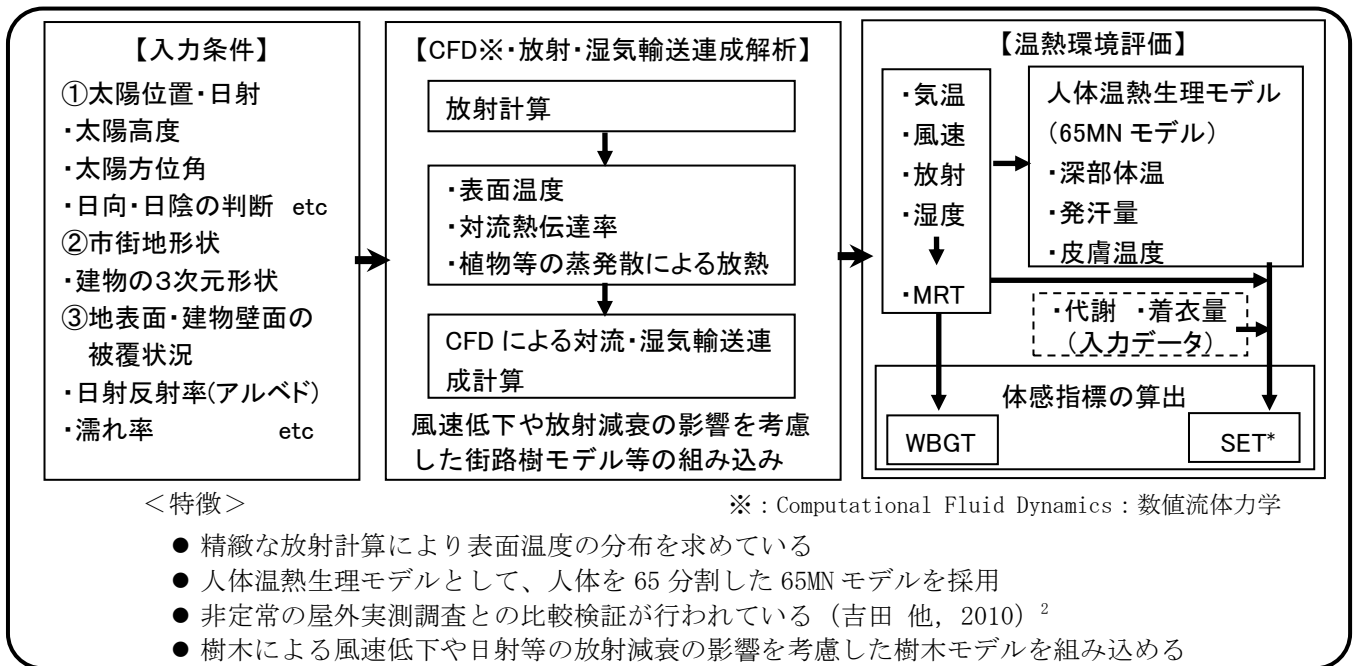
【入力条件】
①太陽位置・日射
・太陽高度
・太陽方位角
・日向・日陰の判断 etc
②市街地形状
・建物の3次元形状
③地表面・建物壁面の被覆状況
・日射反射率(アルベド)
・濡れ率 etc

【CFD※・放射・湿気輸送連成解析】
放射計算
・表面温度
・対流熱伝達率
・植物等の蒸発散による放熱
CFD による対流・湿気輸送連成計算
風速低下や放射減衰の影響を考慮した街路樹モデル等の組み込み

【温熱環境評価】
・気温
・風速
・放射
・湿度
・MRT
人体温熱生理モデル
(65MN モデル)
・深部体温
・発汗量
・皮膚温度
・代謝 ・着衣量
(入力データ)
体感指標の算出
WBGT
SET*

<特徴>
※：Computational Fluid Dynamics：数値流体力学

● 精緻な放射計算により表面温度の分布を求めている
● 人体温熱生理モデルとして、人体を 65 分割した 65MN モデルを採用
● 非定常の屋外実測調査との比較検証が行われている（吉田 他, 2010）$^2$
● 樹木による風速低下や日射等の放射減衰の影響を考慮した樹木モデルを組み込める